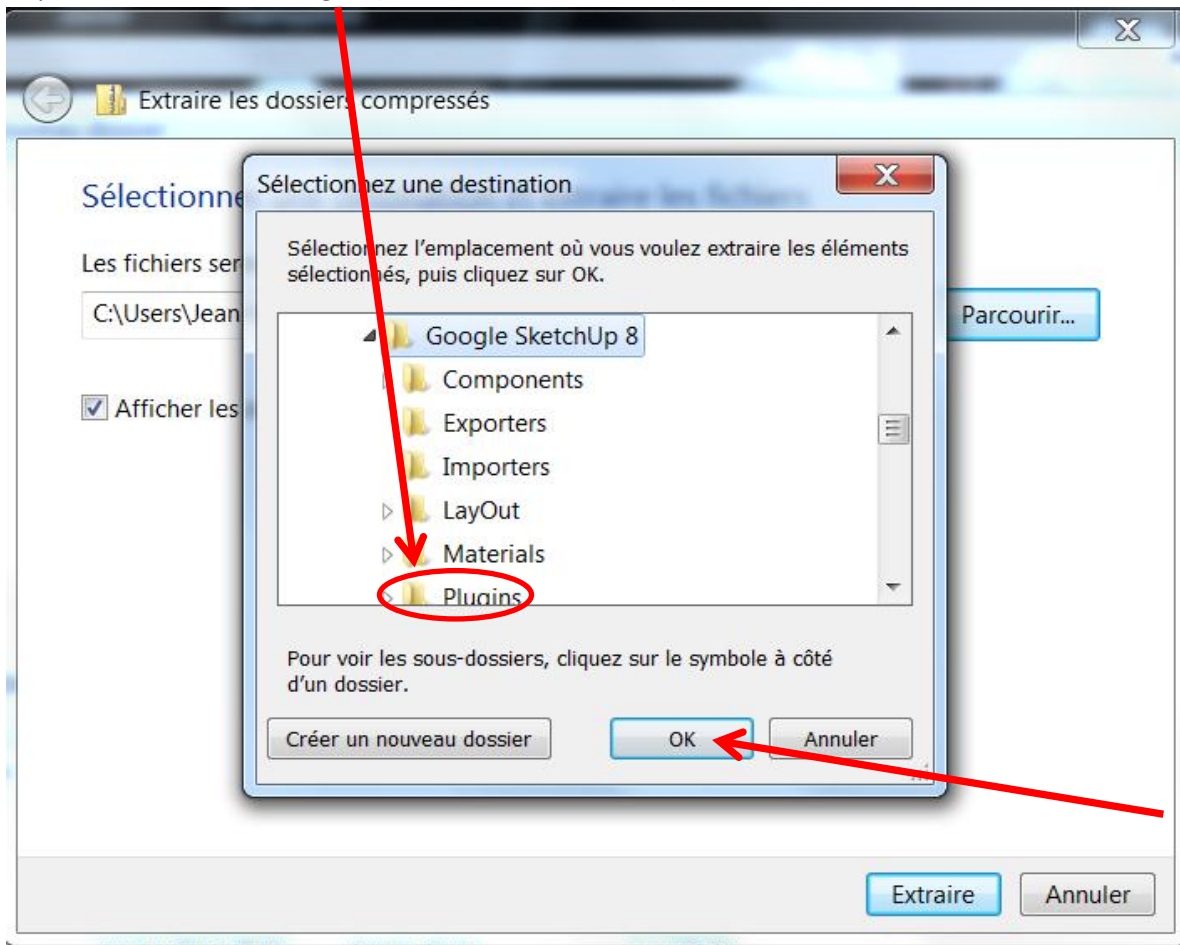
Extraire les dossiers compressés

Sélectionne

Les fichiers ser

C:\Users\Jean

Parcourir...

Afficher les

Sélectionnez une destination

Sélectionnez l'emplacement où vous voulez extraire les éléments sélectionnés, puis cliquez sur OK.

Google SketchUp 8
Components
Exporters
Importers
LayOut
Materials
Plugins

Pour voir les sous-dossiers, cliquez sur le symbole à côté d'un dossier.

Créer un nouveau dossier

OK

Annuler

Extraire

Annuler